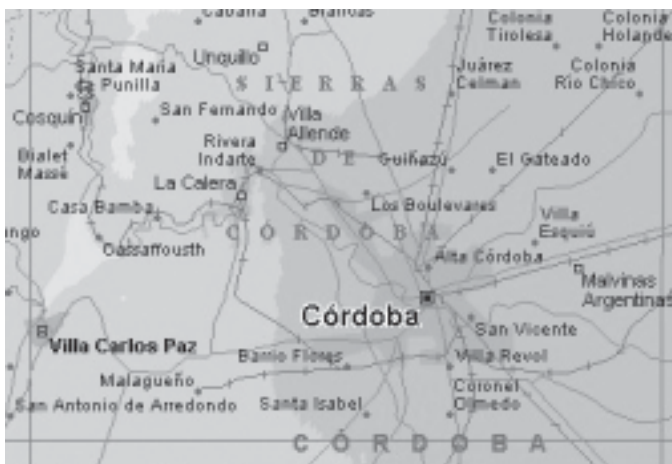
Cabana
Blancas
Colonia Tirolesa
Colonia Holande
Santa Maria de Punilla
Unquillo
S I E R R A S
Juárez Celman
Colonia Rio Chico
Cosquin
San Fernando
Villa Allende
Bialet Massé
Rivera Indarte
D E
Guiñazú
El Gateado
La Calera
Los Boulevares
Casa Bamba
Villa Esquiú
ango
Dassaffousth
C Ó R D O B A
Alta Córdoba
Malvinas Argentinas
Córdoba
San Vicente
Villa Carlos Paz
Barrio Flores
Villa Revol
Malagueño
Coronel Olmedo
San Antonio de Arredondo
Santa Isabel
C Ó R D O B A